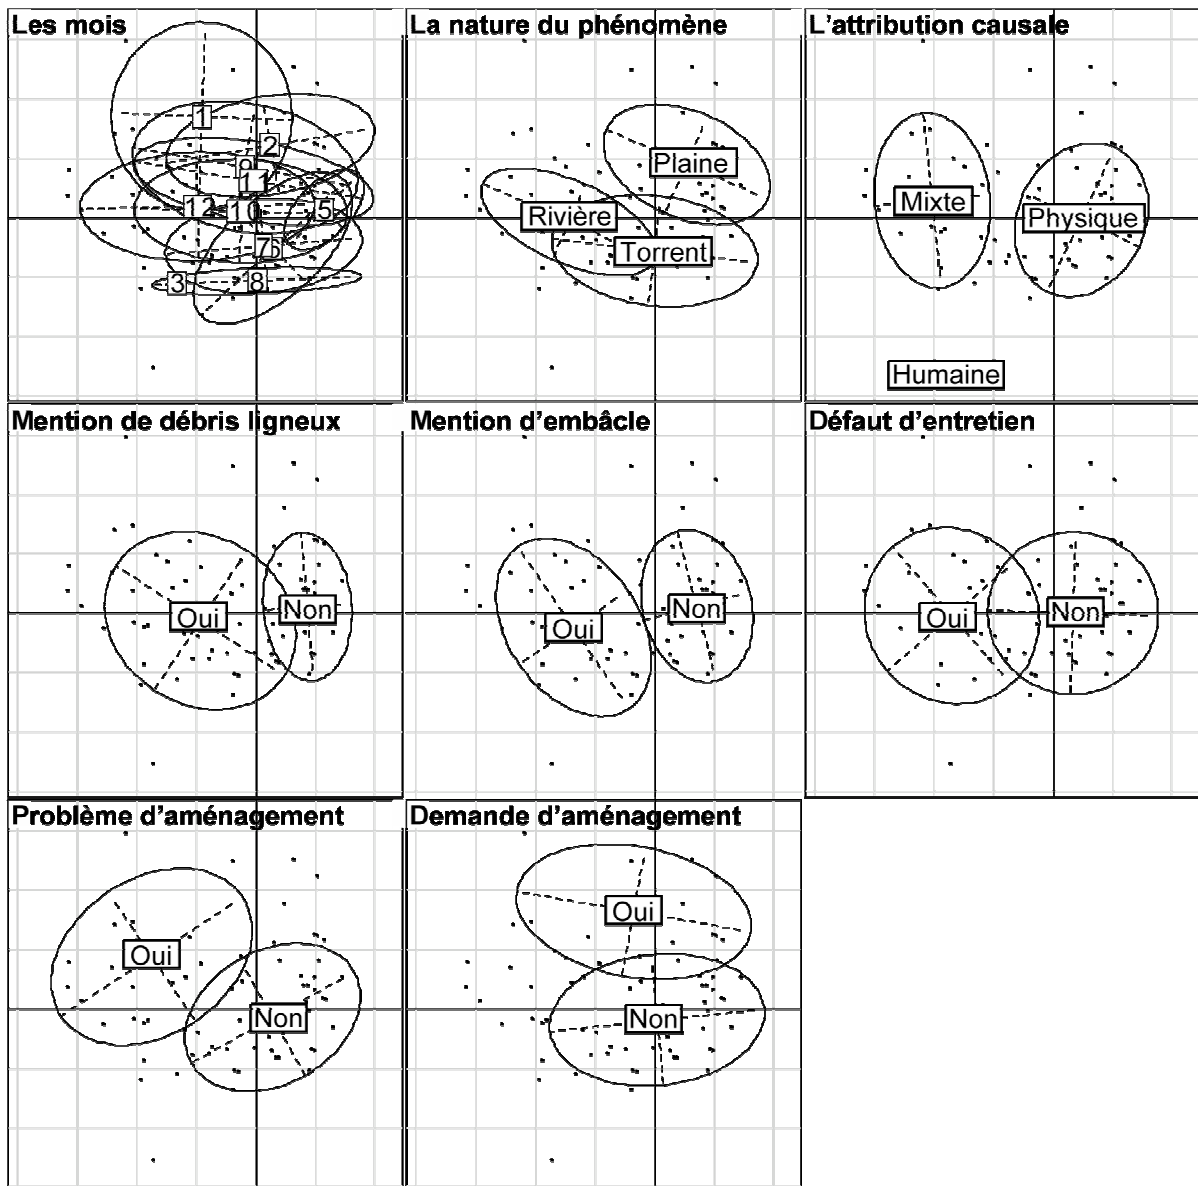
Les mois

1
2
9
11
12
10
5
7
3
8

La nature du phénomène

Plaine
Rivière
Torrent

L'attribution causale

Mixte
Physique
Humaine

Mention de débris ligneux

Oui
Non

Mention d'embâcle

Non
Oui

Défaut d'entretien

Oui
Non

Problème d'aménagement

Oui
Non

Demande d'aménagement

Oui
Non